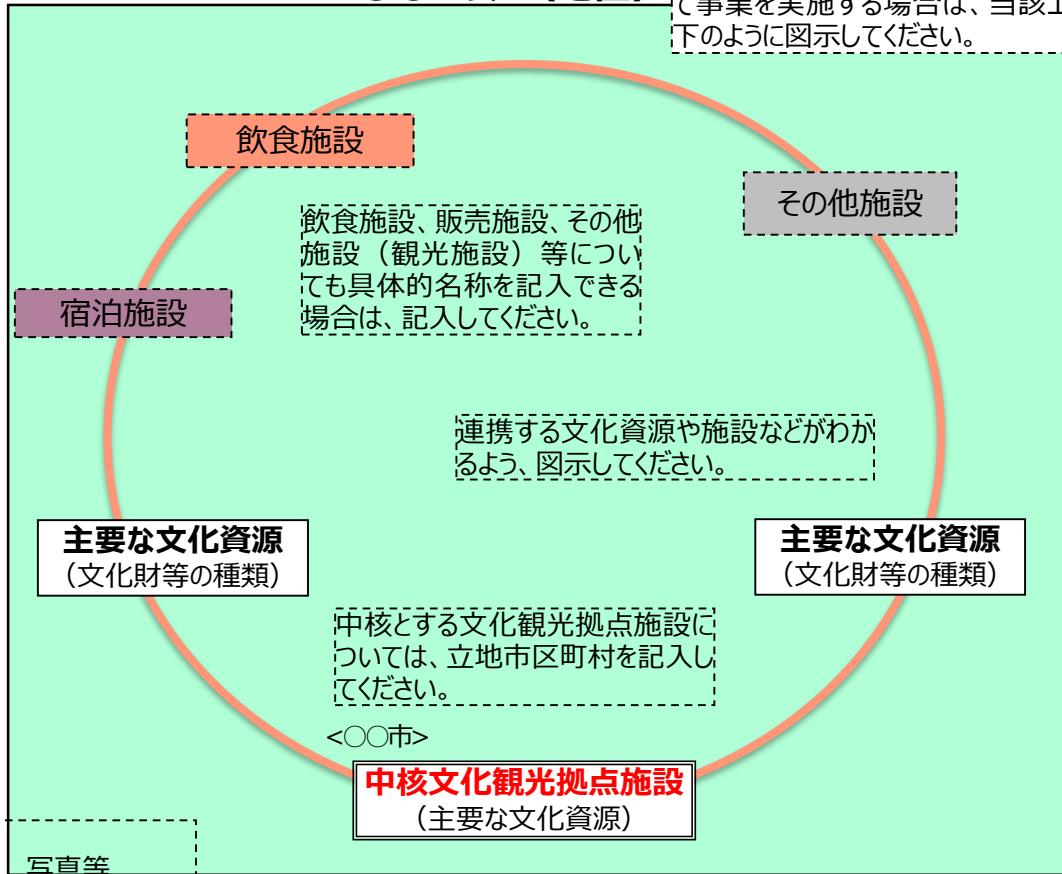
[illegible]事業を実施する場合は、当該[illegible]
下のように図示してください。

飲食施設

その他施設

飲食施設、販売施設、その他施設（観光施設）等についても具体的名称を記入できる場合は、記入してください。

宿泊施設

連携する文化資源や施設などがわかるよう、図示してください。

主要な文化資源
（文化財等の種類）

主要な文化資源
（文化財等の種類）

中核とする文化観光拠点施設については、立地市区町村を記入してください。

<○○市>

中核文化観光拠点施設
（主要な文化資源）

写真等